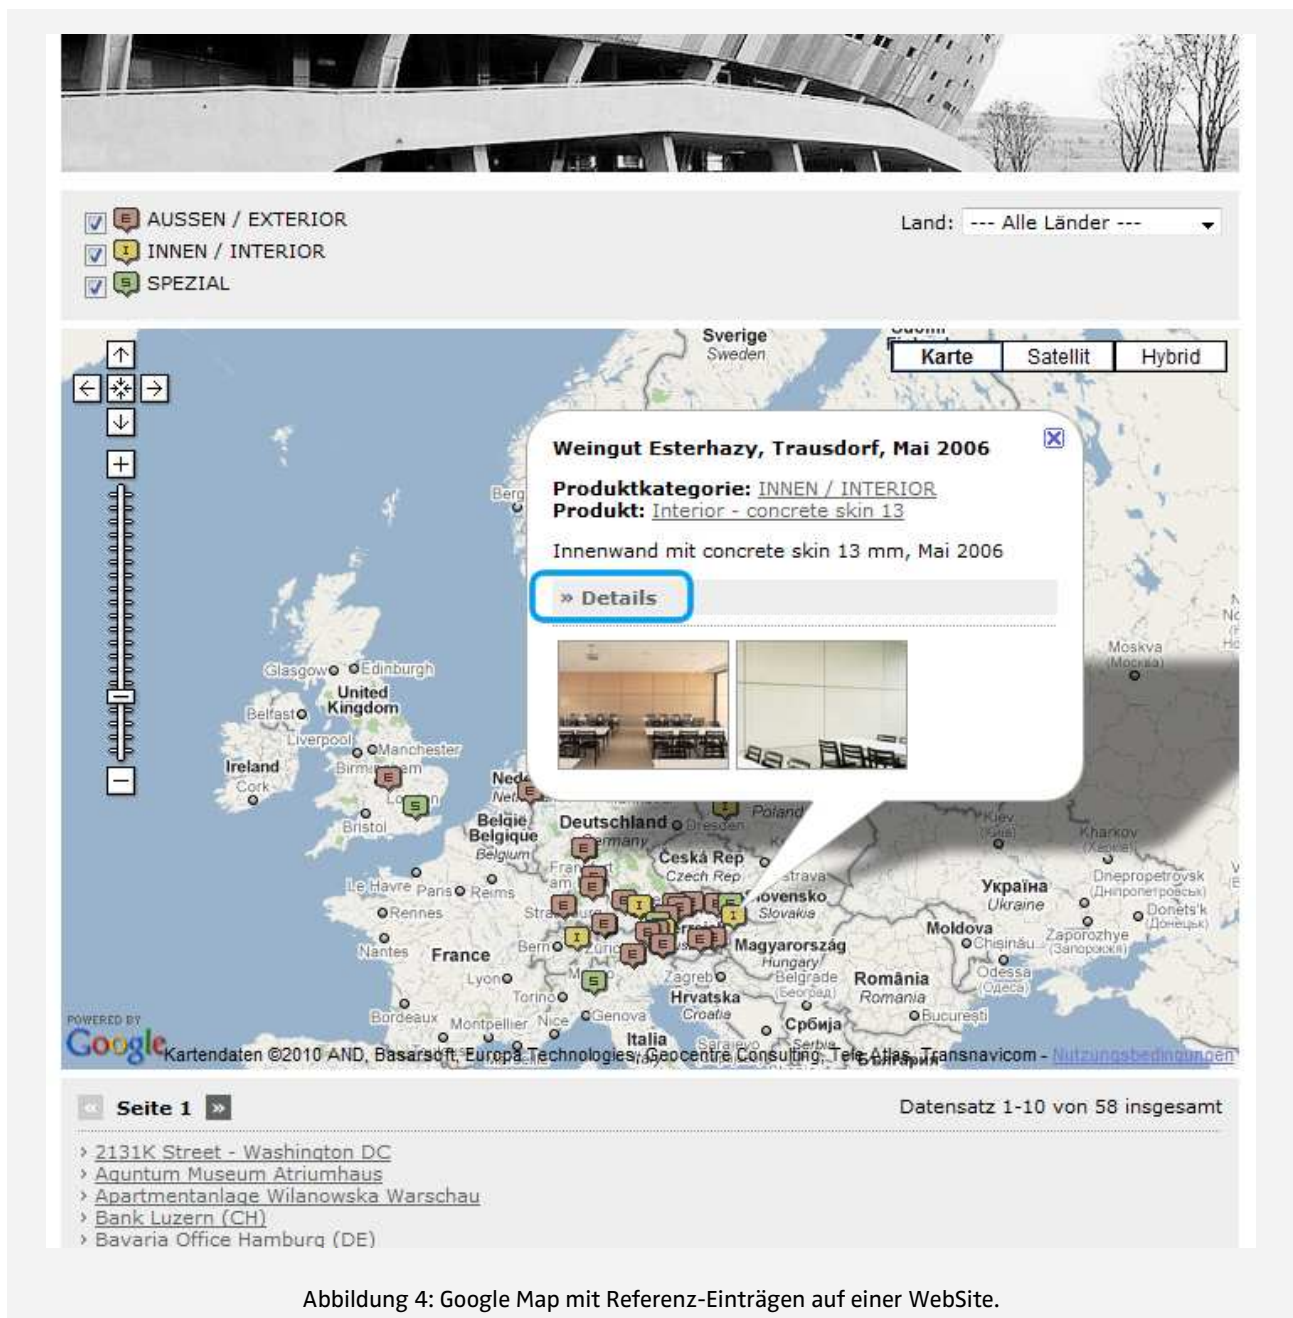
E AUSSEN / EXTERIOR
I INNEN / INTERIOR
S SPEZIAL

Land: --- Alle Länder ---

Karte Satellit Hybrid

Weingut Esterhazy, Trausdorf, Mai 2006

Produktkategorie: INNEN / INTERIOR
Produkt: Interior - concrete skin 13

Innenwand mit concrete skin 13 mm, Mai 2006

» Details

Sverige Sweden
Glasgow Edinburgh
United Kingdom
Belfast
Liverpool
Manchester
Ireland
Cork
Birmingham
Bristol
London
Berg
Moskva (Москва)
Deutschland Germany
Belgie Belgique Belgium
Ceska Rep Czech Rep
Poland
Kiev
Kharkov
Ostrava
Slovensko Slovakia
Україна Ukraine
Dnepropetrovsk
Donets'k
Le Havre
Paris
Reims
Rennes
Strasbourg
Nantes
France
Bern
Zürich
Magyarország Hungary
Moldova
Chisinau
Zaporozhye
Odessa
Lyon
Zagreb
Belgrade
România Romania
Torino
Milano
Hrvatska Croatia
Bordeaux
Montpellier
Nice
Genova
Italia
Sarajevo
Србија Serbia
Bucuresti
POWERED BY Google
Kartendaten ©2010 AND, Basarsoft, Europa Technologies, Geocentre Consulting, Tele Atlas, Transnavicom - Nutzungsbedingungen

« Seite 1 »
Datensatz 1-10 von 58 insgesamt

› 2131K Street - Washington DC
› Aguntum Museum Atriumhaus
› Apartmentanlage Wilanowska Warschau
› Bank Luzern (CH)
› Bavaria Office Hamburg (DE)

Abbildung 4: Google Map mit Referenz-Einträgen auf einer WebSite.